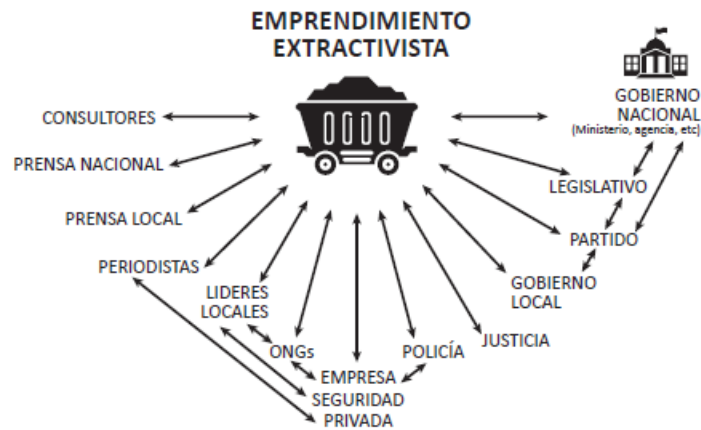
EMPRENDIMIENTO EXTRACTIVISTA

CONSULTORES

PRENSA NACIONAL

PRENSA LOCAL

PERIODISTAS

LIDERES LOCALES

ONGs

EMPRESA SEGURIDAD PRIVADA

POLICÍA

JUSTICIA

GOBIERNO LOCAL

PARTIDO

LEGISLATIVO

GOBIERNO NACIONAL (Ministerio, agencia, etc)